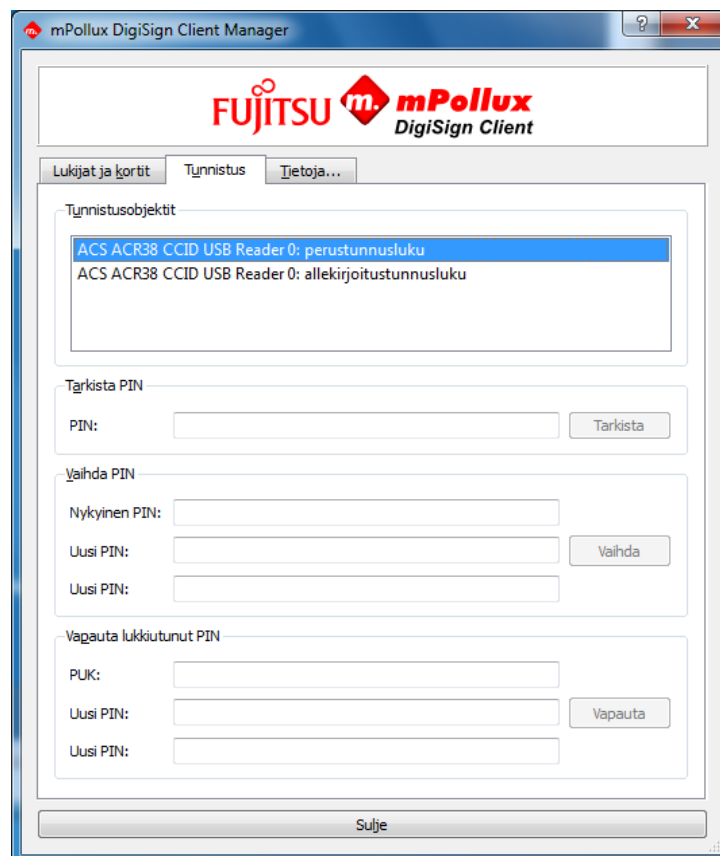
mPollux DigiSign Client Manager

FUJITSU mPollux DigiSign Client

Lukijat ja kortit | Tunnistus | Tietoja...

Tunnistusobjektit

ACS ACR38 CCID USB Reader 0: perustunnusluku
ACS ACR38 CCID USB Reader 0: allekirjoitustunnusluku

Tarkista PIN

PIN:

Tarkista

Vaihda PIN

Nykyinen PIN:

Uusi PIN:

Vaihda

Uusi PIN:

Vapauta lukkiutunut PIN

PUK:

Uusi PIN:

Vapauta

Uusi PIN:

Sulje